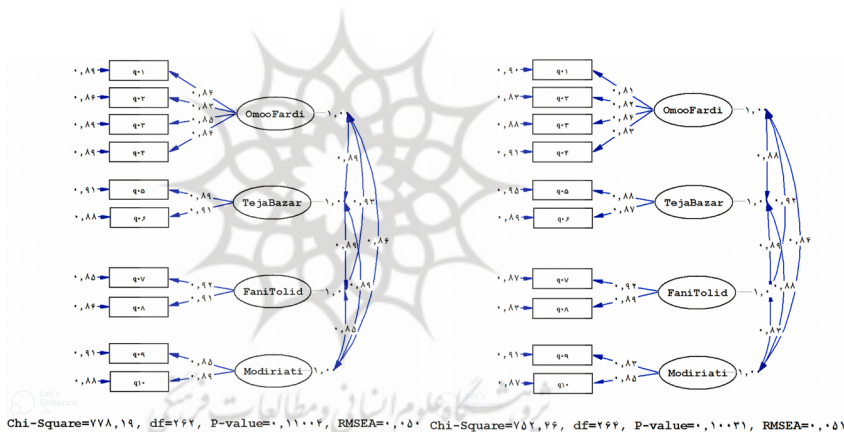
۰,۸۹ q۰۱
۰,۸۶ q۰۲
۰,۸۹ q۰۳
۰,۸۹ q۰۴
۰,۸۴
۰,۸۳
۰,۸۵
۰,۸۴
OmooFardi ۱,۰۰
۰,۹۱ q۰۵
۰,۸۸ q۰۶
۰,۸۹
۰,۹۱
TejaBazar ۱,۰۰
۰,۸۹
۰,۹۳
۰,۸۹
۰,۸۶
۰,۸۵ q۰۷
۰,۸۶ q۰۸
۰,۹۲
۰,۹۱
FaniTolid ۱,۰۰
۰,۸۹
۰,۸۵
۰,۹۱ q۰۹
۰,۸۸ q۱۰
۰,۸۵
۰,۸۹
Modiriati ۱,۰۰
Chi-Square=۷۷۸,۱۹, df=۲۶۲, P-value=۰,۱۱۰۰۴, RMSEA=۰,۰۵۰

۰,۹۰ q۰۱
۰,۸۷ q۰۲
۰,۸۸ q۰۳
۰,۹۱ q۰۴
۰,۸۱
۰,۸۲
۰,۸۲
۰,۸۳
OmooFardi ۱,۰۰
۰,۹۵ q۰۵
۰,۸۹ q۰۶
۰,۸۸
۰,۸۷
TejaBazar ۱,۰۰
۰,۸۸
۰,۹۳
۰,۸۹
۰,۸۴
۰,۸۷ q۰۷
۰,۸۳ q۰۸
۰,۹۲
۰,۸۹
FaniTolid ۱,۰۰
۰,۸۸
۰,۸۳
۰,۹۱ q۰۹
۰,۸۷ q۱۰
۰,۸۳
۰,۸۵
Modiriati ۱,۰۰
Chi-Square=۷۵۲,۴۶, df=۲۶۴, P-value=۰,۱۰۰۳۱, RMSEA=۰,۰۵۱